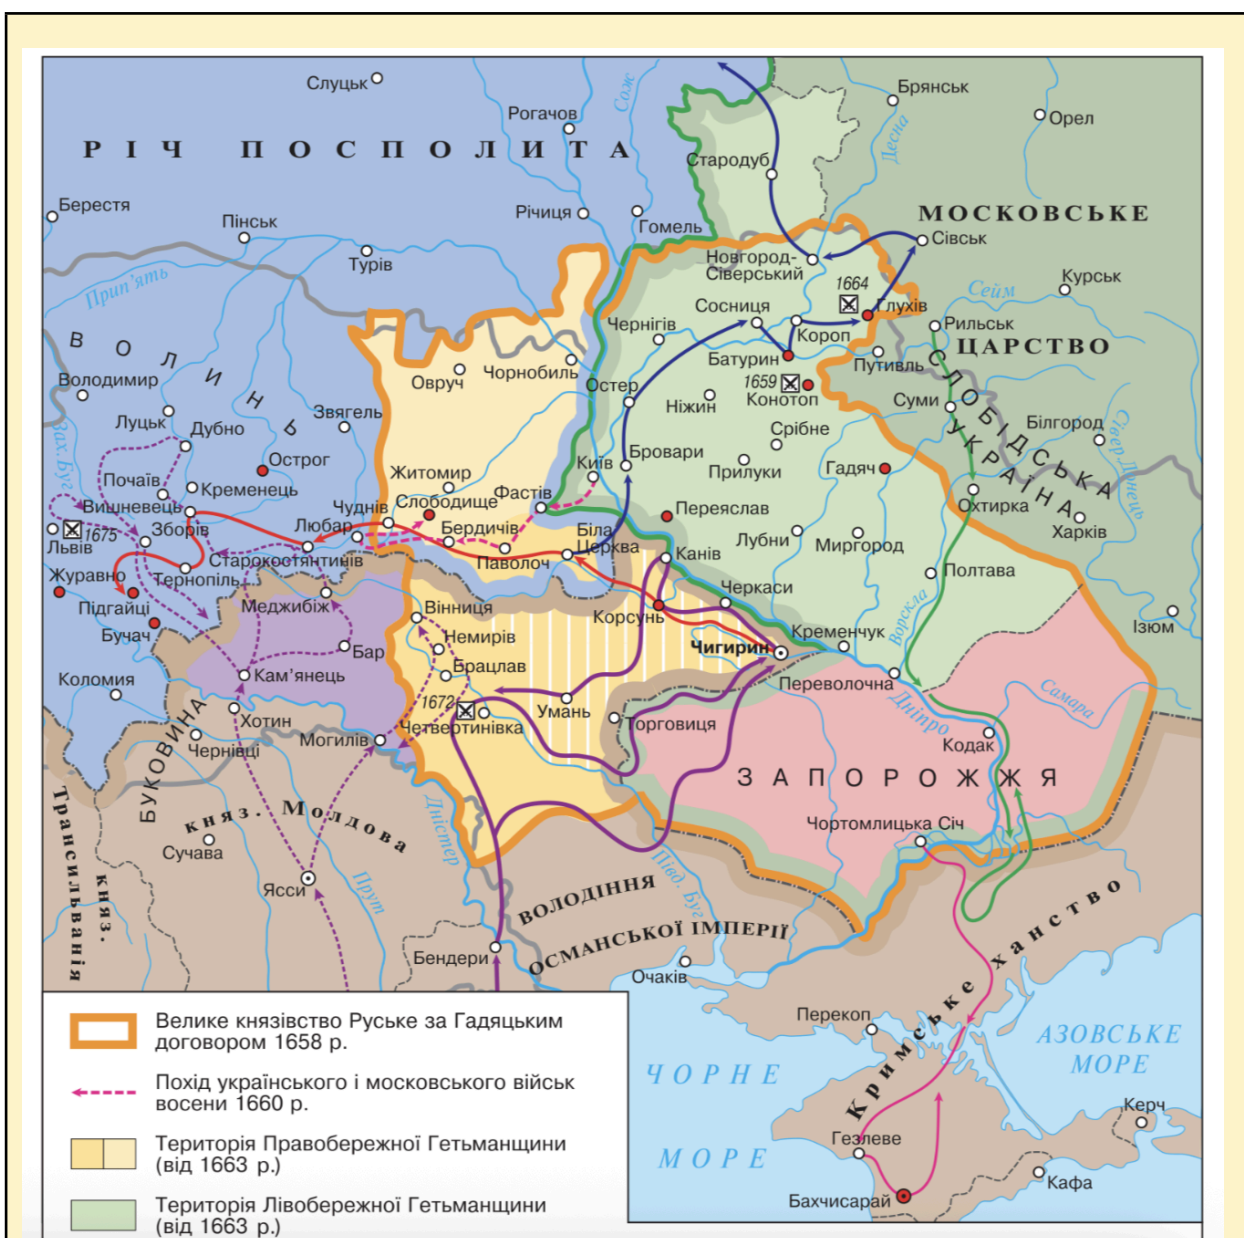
Слуцьк
Рогачов
Сож
РІЧ ПОСПОЛИТА
Брянськ
Орел
Десна
Стародуб
Берестя
Пінськ
Речиця
Гомель
МОСКОВСЬКЕ
Турів
Прип'ять
Новгород-Сіверський
Сівськ
1664
Курськ
Сейм
Глухів
Сосниця
Чернігів
Короп
Рильськ
ЦАРСТВО
ВОЛИНЬ
Батурин
Путивль
Овруч
Чорнобиль
Остер
1659
Конотоп
Володимир
Ніжин
Суми
СЛОБІДСЬКА УКРАЇНА
Звягель
Білгород
Луцьк
Дубно
Срібне
Острог
Бровари
Зах. Буг
Житомир
Київ
Прилуки
Гадяч
Почаїв
Кременець
Фастів
Вишневець
Чуднів
Слободище
Охтирка
Харків
Сівер. Донець
Збораж
Любар
Бердичів
Переяслав
Львів
1675
Біла Церква
Старокостянтинів
Паволоч
Лубни
Миргород
Журавно
Канів
Тернопіль
Полтава
Підгайці
Меджибіж
Вінниця
Черкаси
Бучач
Корсунь
Ізюм
Немирів
Ворскла
Кременчук
Бар
Чигирин
Коломия
Кам'янець
Брацлав
Переволочна
Самара
1672
Умань
Хотин
Четвертинівка
Торговиця
Дніпро
Кодак
БУКОВИНА
Чернівці
Могилів
ЗАПОРОЖЖЯ
Трансильванія
князь.
князь. Молдова
Дністер
Чортомлицька Січ
Сучава
Прут
Пів. Буг
Ясси
ВОЛОДІННЯ ОСМАНСЬКОЇ ІМПЕРІЇ
Кримське ханство
Бендери
Очаків
Перекоп
АЗОВСЬКЕ МОРЕ
ЧОРНЕ МОРЕ
Керч
Гезлеве
Кафа
Бахчисарай

Велике князівство Руське за Гадяцьким договором 1658 р.
Похід українського і московського військ восени 1660 р.
Територія Правобережної Гетьманщини (від 1663 р.)
Територія Лівобережної Гетьманщини (від 1663 р.)